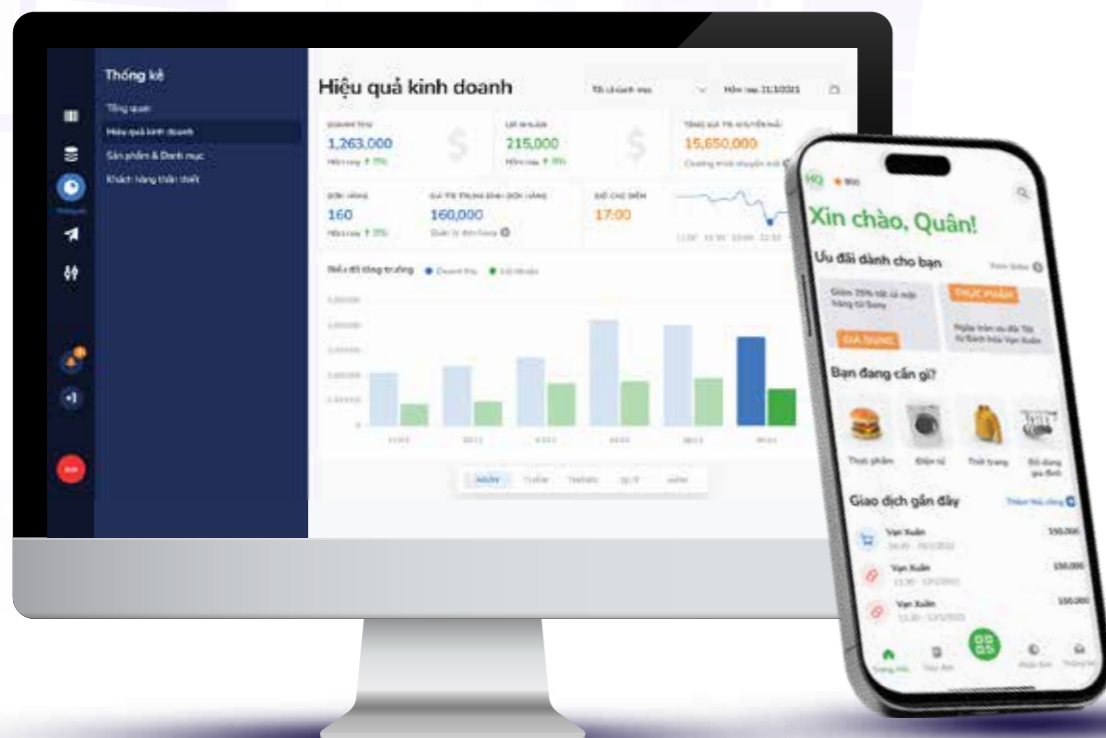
Thống kê

Tổng quan

Hiệu quả kinh doanh

Sản phẩm & Danh mục

Khách hàng thân thiết

Hiệu quả kinh doanh

Hôm nay 21/1/2021

DOANH THU

1,263,000

LỢI NHUẬN

215,000

TỔNG GIÁ TRỊ KHUYẾN MÃI

15,650,000

ĐƠN HÀNG

160

GIÁ TRỊ TRUNG BÌNH ĐƠN HÀNG

160,000

GIỜ CAO ĐIỂM

17:00

Biểu đồ tăng trưởng

Doanh thu

Lợi nhuận

Xin chào, Quân!

Ưu đãi dành cho bạn

THỰC PHẨM

GIA DỤNG

Bạn đang cần gì?

Thực phẩm

Điện tử

Thời trang

Đồ dùng gia đình

Giao dịch gần đây

Vạn Xuân

Vạn Xuân

Vạn Xuân